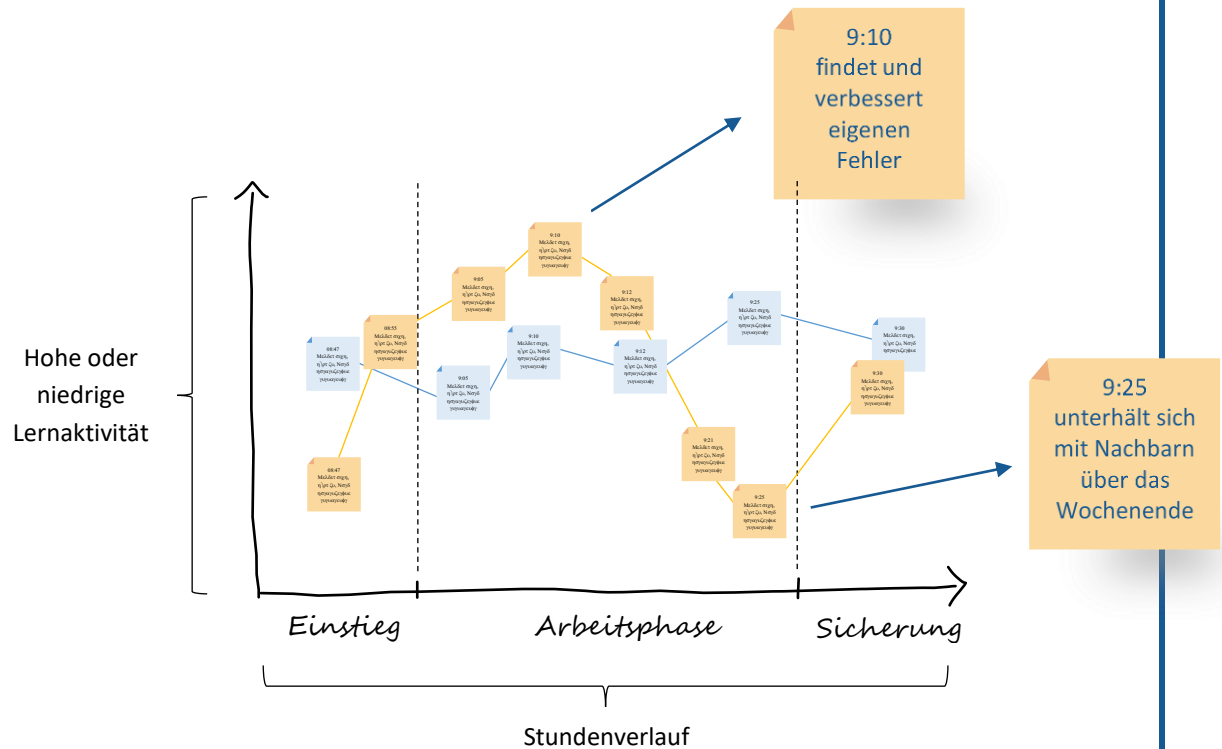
9:10
findet und verbessert eigenen Fehler

Hohe oder niedrige Lernaktivität

08:47
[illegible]

08:55
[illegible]

08:47
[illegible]

9:05
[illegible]

9:05
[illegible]

9:10
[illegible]

9:10
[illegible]

9:12
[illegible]

9:12
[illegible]

9:21
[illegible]

9:25
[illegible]

9:25
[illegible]

9:30
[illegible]

9:30
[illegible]

9:25
unterhält sich mit Nachbarn über das Wochenende

Einstieg

Arbeitsphase

Sicherung

Stundenverlauf